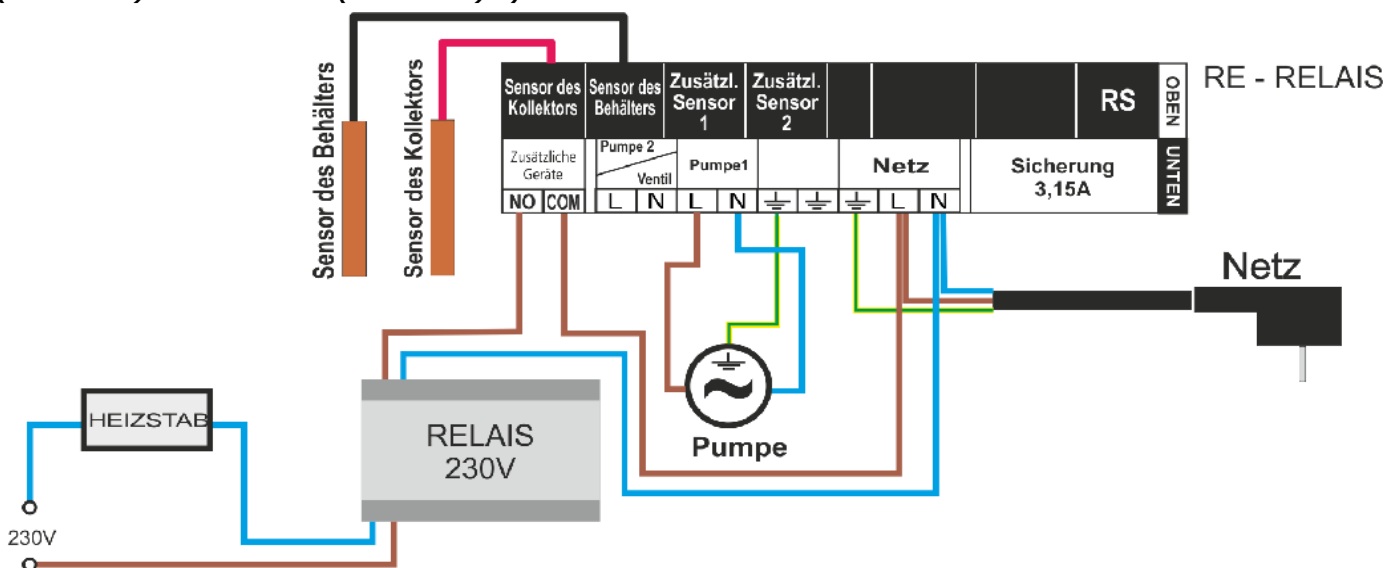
Sensor des Behälters
Sensor des Kollektors

| Sensor des Kollektors | Sensor des Behälters | Zusätzl. Sensor 1 | Zusätzl. Sensor 2 | | | | RS | OBEN |
|---|---|---|---|---|---|---|---|---|
| Zusätzliche Geräte | Pumpe 2 / Ventil | Pumpe1 | | Netz | | Sicherung 3,15A | | UNTEN |
| NO COM | L N | L N | ⏚ ⏚ | ⏚ L N | | | | |

RE - RELAIS

Netz

HEIZSTAB

RELAIS
230V

Pumpe

230V